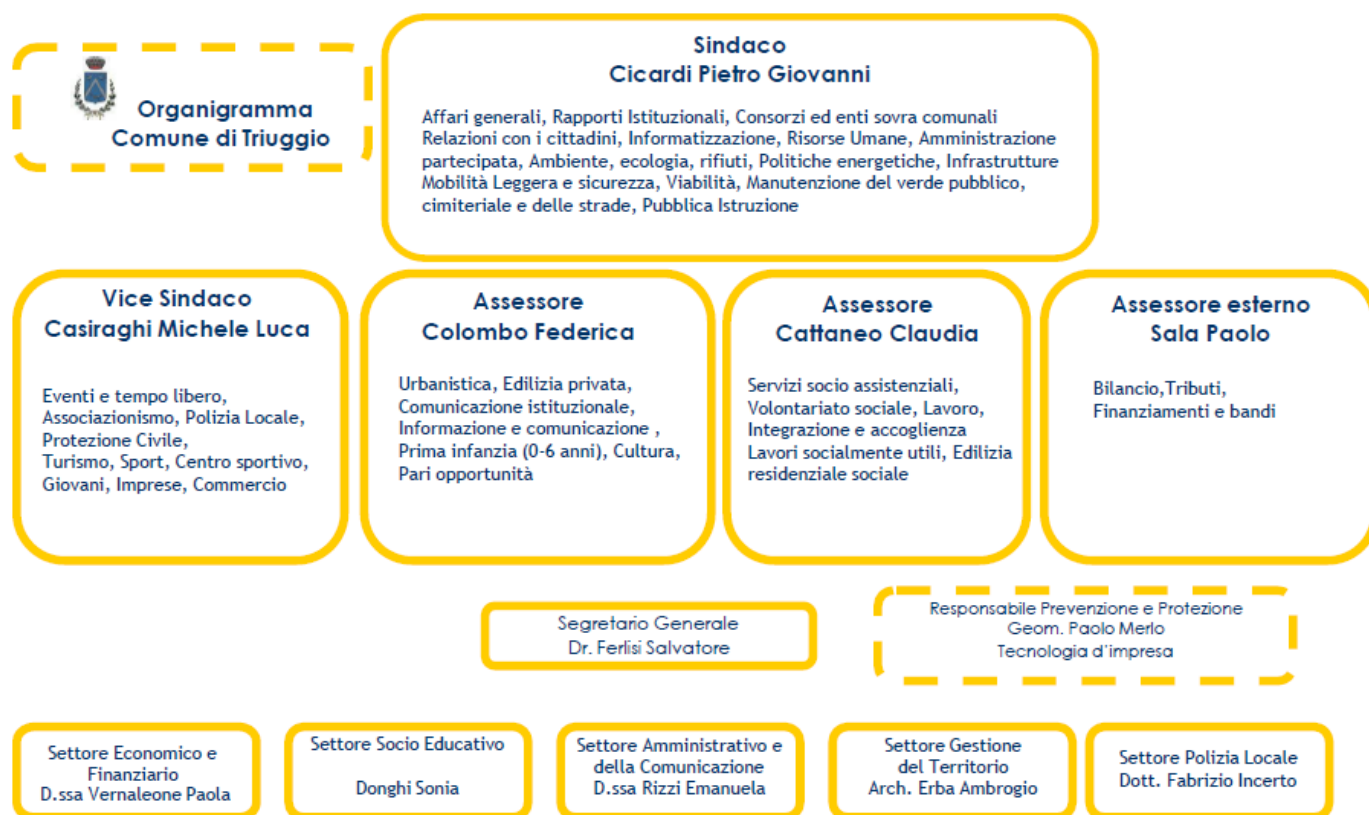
Organigramma
Comune di Triuggio

Sindaco
Cicardi Pietro Giovanni

Affari generali, Rapporti Istituzionali, Consorzi ed enti sovra comunali Relazioni con i cittadini, Informatizzazione, Risorse Umane, Amministrazione partecipata, Ambiente, ecologia, rifiuti, Politiche energetiche, Infrastrutture Mobilità Leggera e sicurezza, Viabilità, Manutenzione del verde pubblico, cimiteriale e delle strade, Pubblica Istruzione

Vice Sindaco
Casiraghi Michele Luca

Eventi e tempo libero, Associazionismo, Polizia Locale, Protezione Civile, Turismo, Sport, Centro sportivo, Giovani, Imprese, Commercio

Assessore
Colombo Federica

Urbanistica, Edilizia privata, Comunicazione istituzionale, Informazione e comunicazione , Prima infanzia (0-6 anni), Cultura, Pari opportunità

Assessore
Cattaneo Claudia

Servizi socio assistenziali, Volontariato sociale, Lavoro, Integrazione e accoglienza Lavori socialmente utili, Edilizia residenziale sociale

Assessore esterno
Sala Paolo

Bilancio,Tributi, Finanziamenti e bandi

Segretario Generale
Dr. Ferlisi Salvatore

Responsabile Prevenzione e Protezione
Geom. Paolo Merlo
Tecnologia d'impresa

Settore Economico e Finanziario
D.ssa Vernaleone Paola

Settore Socio Educativo

Donghi Sonia

Settore Amministrativo e della Comunicazione
D.ssa Rizzi Emanuela

Settore Gestione del Territorio
Arch. Erba Ambrogio

Settore Polizia Locale
Dott. Fabrizio Incerto